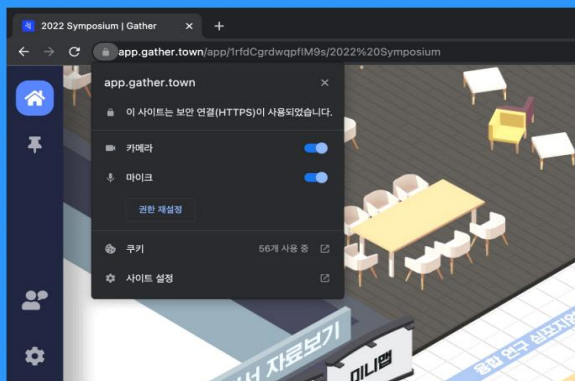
2022 Symposium | Gather
×
+
app.gather.town/app/1rfdCgrdwqpflM9s/2022%20Symposium
app.gather.town
×
이 사이트는 보안 연결(HTTPS)이 사용되었습니다.
카메라
마이크
권한 재설정
쿠키
56개 사용 중
사이트 설정
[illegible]서 자료보기
미니맵
융합 연구 심포지엄